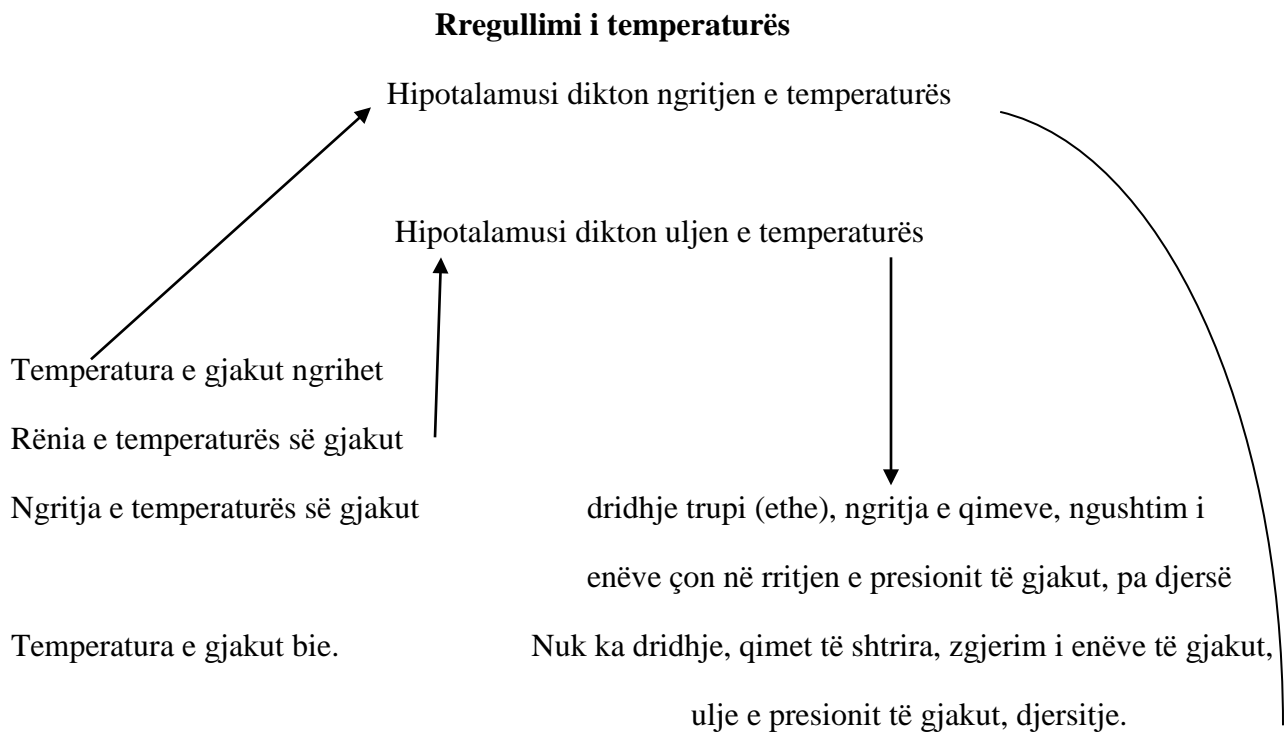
**Rregullimi i temperaturës**

Hipotalamusi dikton ngritjen e temperaturës

Hipotalamusi dikton uljen e temperaturës

Temperatura e gjakut ngrihet

Rënia e temperaturës së gjakut

Ngritja e temperaturës së gjakut

dridhje trupi (ethe), ngritja e qimeve, ngushtim i enëve çon në rritjen e presionit të gjakut, pa djersë

Temperatura e gjakut bie.

Nuk ka dridhje, qimet të shtrira, zgjerim i enëve të gjakut, ulje e presionit të gjakut, djersitje.